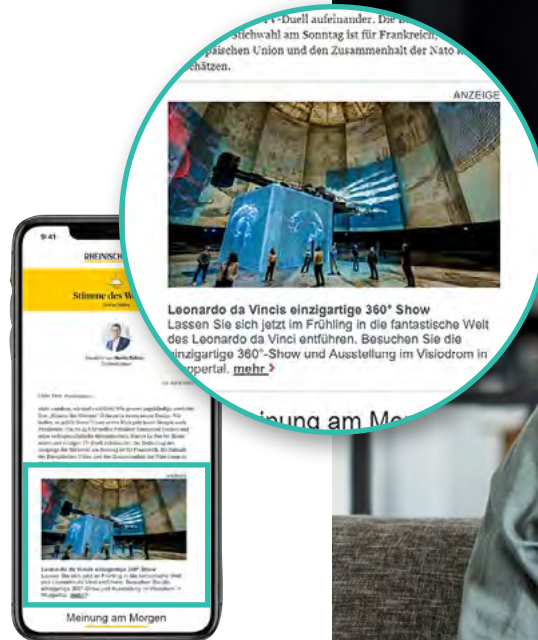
TV-Duell aufeinander. Die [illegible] Stichwahl am Sonntag ist für Frankreich, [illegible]päischen Union und den Zusammenhalt der Nato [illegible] schätzen.

ANZEIGE

Leonardo da Vincis einzigartige 360° Show

Lassen Sie sich jetzt im Frühling in die fantastische Welt des Leonardo da Vinci entführen. Besuchen Sie die einzigartige 360°-Show und Ausstellung im Visiodrom in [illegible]ppertal. mehr ›

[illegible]inung am Mo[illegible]

9:41

RHEINISCH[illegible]

Stimme des W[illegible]

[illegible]

Leonardo da Vincis einzigartige 360° Show

Lassen Sie sich jetzt im Frühling in die fantastische Welt des Leonardo da Vinci entführen. Besuchen Sie die einzigartige 360°-Show und Ausstellung im Visiodrom in Wuppertal. mehr ›

Meinung am Morgen